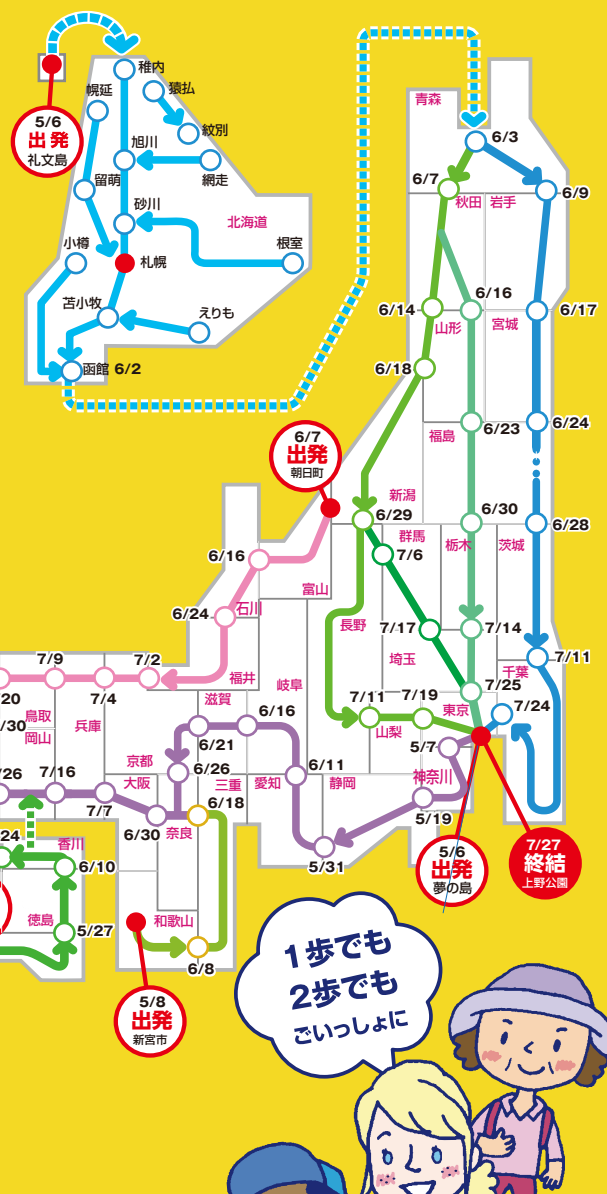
5/6
出発
礼文島

稚内
幌延
猿払
紋別
旭川
網走
留萌
砂川
北海道
小樽
札幌
根室
苫小牧
えりも
函館 6/2

青森
6/3
6/7
6/9
秋田
岩手
6/14
6/16
6/17
山形
宮城
6/18
6/24
福島
6/23
6/7
出発
朝日町
新潟
6/30
6/29
6/28
群馬
栃木
茨城
7/6
6/16
富山
6/24
石川
長野
7/17
7/14
埼玉
7/11
千葉
7/9
7/2
福井
岐阜
7/25
20
7/4
7/11
7/19
7/24
/30
鳥取
兵庫
滋賀
6/16
東京
岡山
6/21
山梨
5/7
京都
26
7/16
6/26
三重
愛知
6/11
神奈川
7/27
終結
上野公園
大阪
7/7
6/18
静岡
24
香川
6/30
奈良
5/19
5/31
6/10
5/6
出発
夢の島
和歌山
徳島
5/27
6/8
5/8
出発
新宮市

1歩でも
2歩でも
ごいっしょに